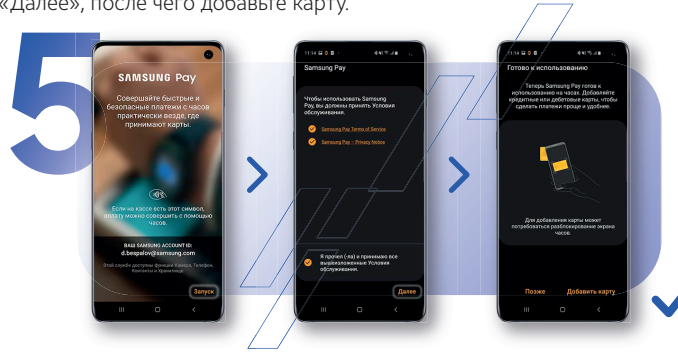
«Далее», после чего добавьте карту.

5

SAMSUNG Pay

Совершайте быстрые и безопасные платежи с часов практически везде, где принимают карты.

Если на кассе есть этот символ, оплату можно совершить с помощью часов.

ВАШ SAMSUNG ACCOUNT ID:
d.bespalov@samsung.com

Этой службе доступны функции Камера, Телефон, Контакты и Хранилище.

Запуск

Samsung Pay

Чтобы использовать Samsung Pay, вы должны принять Условия обслуживания.

Samsung Pay Terms of Service

Samsung Pay - Privacy Notice

Я прочел (-ла) и принимаю все вышеизложенные Условия обслуживания.

Далее

Готово к использованию

Теперь Samsung Pay готов к использованию на часах. Добавляйте кредитные или дебетовые карты, чтобы сделать платежи проще и удобнее.

Для добавления карты может потребоваться разблокирование экрана часов.

Позже

Добавить карту